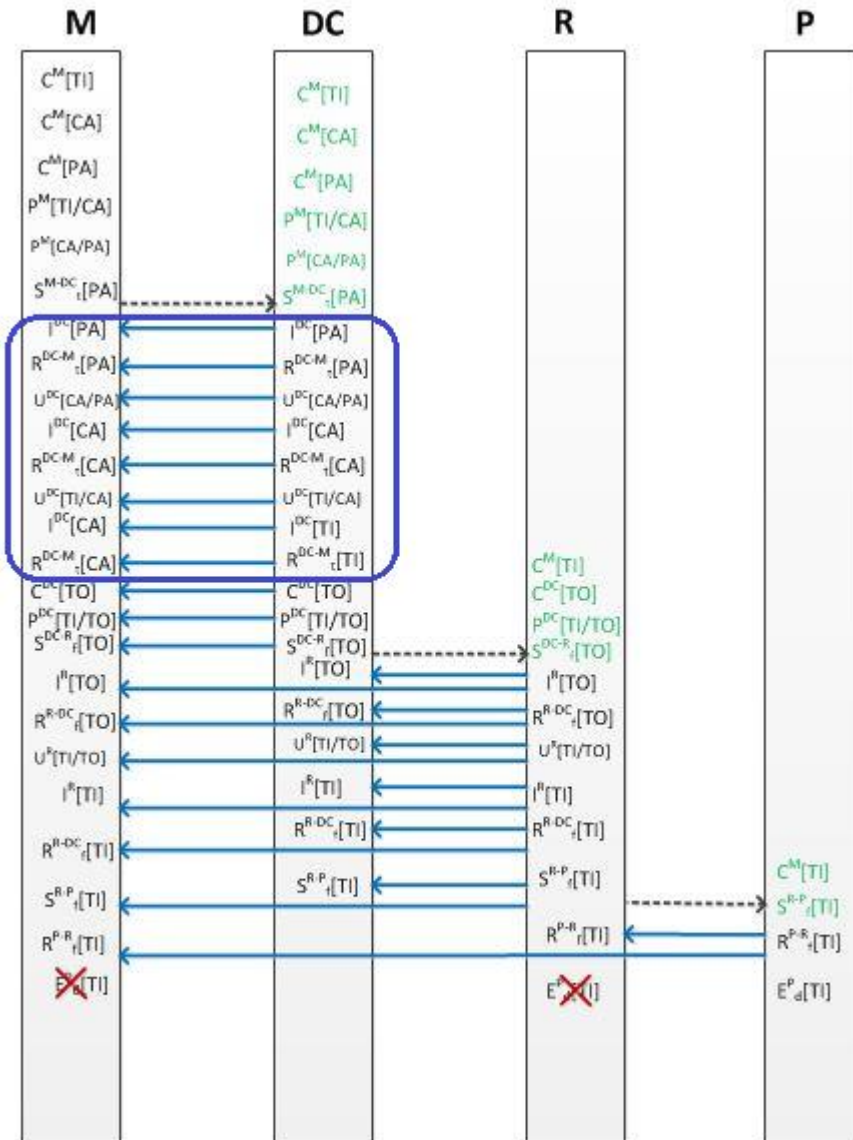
M DC R P

$C^{M}$[TI]
$C^{M}$[CA]
$C^{M}$[PA]
$P^{M}$[TI/CA]
$P^{M}$[CA/PA]
$S^{M-DC}_{t}$[PA]
$I^{DC}$[PA]
$R^{DC-M}_{t}$[PA]
$U^{DC}$[CA/PA]
$I^{DC}$[CA]
$R^{DC-M}_{t}$[CA]
$U^{DC}$[TI/CA]
$I^{DC}$[CA]
$R^{DC-M}_{t}$[CA]
$C^{DC}$[TO]
$P^{DC}$[TI/TO]
$S^{DC-R}_{f}$[TO]
$I^{R}$[TO]
$R^{R-DC}_{f}$[TO]
$U^{R}$[TI/TO]
$I^{R}$[TI]
$R^{R-DC}_{f}$[TI]
$S^{R-P}_{f}$[TI]
$R^{P-R}_{f}$[TI]
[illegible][TI]

$C^{M}$[TI]
$C^{M}$[CA]
$C^{M}$[PA]
$P^{M}$[TI/CA]
$P^{M}$[CA/PA]
$S^{M-DC}_{t}$[PA]
$I^{DC}$[PA]
$R^{DC-M}_{t}$[PA]
$U^{DC}$[CA/PA]
$I^{DC}$[CA]
$R^{DC-M}_{t}$[CA]
$U^{DC}$[TI/CA]
$I^{DC}$[TI]
$R^{DC-M}_{t}$[TI]
$C^{DC}$[TO]
$P^{DC}$[TI/TO]
$S^{DC-R}_{f}$[TO]
$I^{R}$[TO]
$R^{R-DC}_{f}$[TO]
$U^{R}$[TI/TO]
$I^{R}$[TI]
$R^{R-DC}_{f}$[TI]
$S^{R-P}_{f}$[TI]

$C^{M}$[TI]
$C^{DC}$[TO]
$P^{DC}$[TI/TO]
$S^{DC-R}_{f}$[TO]
$I^{R}$[TO]
$R^{R-DC}_{f}$[TO]
$U^{R}$[TI/TO]
$I^{R}$[TI]
$R^{R-DC}_{f}$[TI]
$S^{R-P}_{f}$[TI]
$R^{P-R}_{f}$[TI]
$E^{R}$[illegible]

$C^{M}$[TI]
$S^{R-P}_{f}$[TI]
$R^{P-R}_{f}$[TI]
$E^{P}_{d}$[TI]